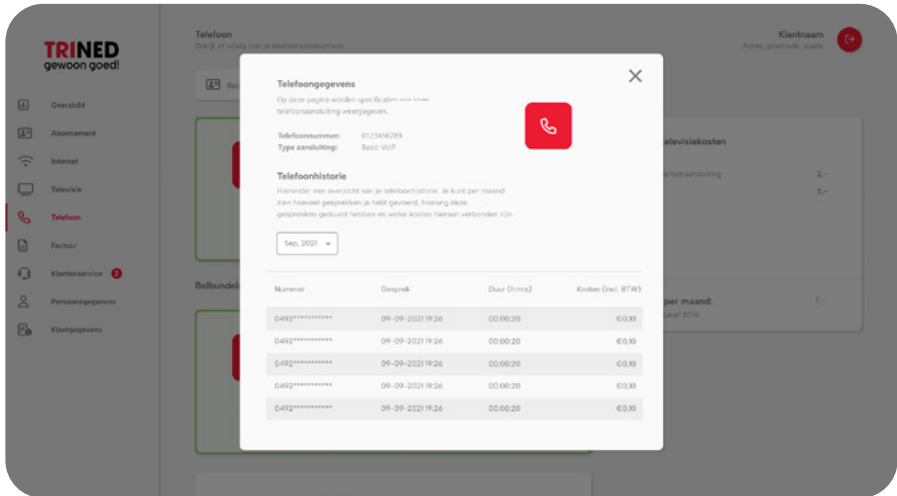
TRINED
gewoon goed!

Overzicht
Abonnement
Internet
Televisie
Telefoon
Factuur
Klantenservice 2
Persoonsgegevens
Klantgegevens

Telefoon
Bekijk of wijzig hier je telefoonabonnement

Klantnaam
Adres, postcode, plaats

Bellbundel

Televisiekosten
aansluiting 2,-
5,-

per maand: 7,-
BTW

Telefoongegevens
Op deze pagina worden specificaties van je telefoonaansluiting weergegeven.

Telefoonnummer: 0123456789
Type aansluiting: Basic-VoIP

Telefoonhistorie
Hieronder een overzicht van je telefoonhistorie. Je kunt per maand zien hoeveel gesprekken je hebt gevoerd, hoelang deze gesprekken geduurd hebben en welke kosten hieraan verbonden zijn

Sep, 2021

| Nummer | Gesprek | Duur (h:m:s) | Kosten (incl. BTW) |
|---|---|---|---|
| 0492********** | 09-09-2021 19:26 | 00:00:20 | €0,10 |
| 0492********** | 09-09-2021 19:26 | 00:00:20 | €0,10 |
| 0492********** | 09-09-2021 19:26 | 00:00:20 | €0,10 |
| 0492********** | 09-09-2021 19:26 | 00:00:20 | €0,10 |
| 0492********** | 09-09-2021 19:26 | 00:00:20 | €0,10 |